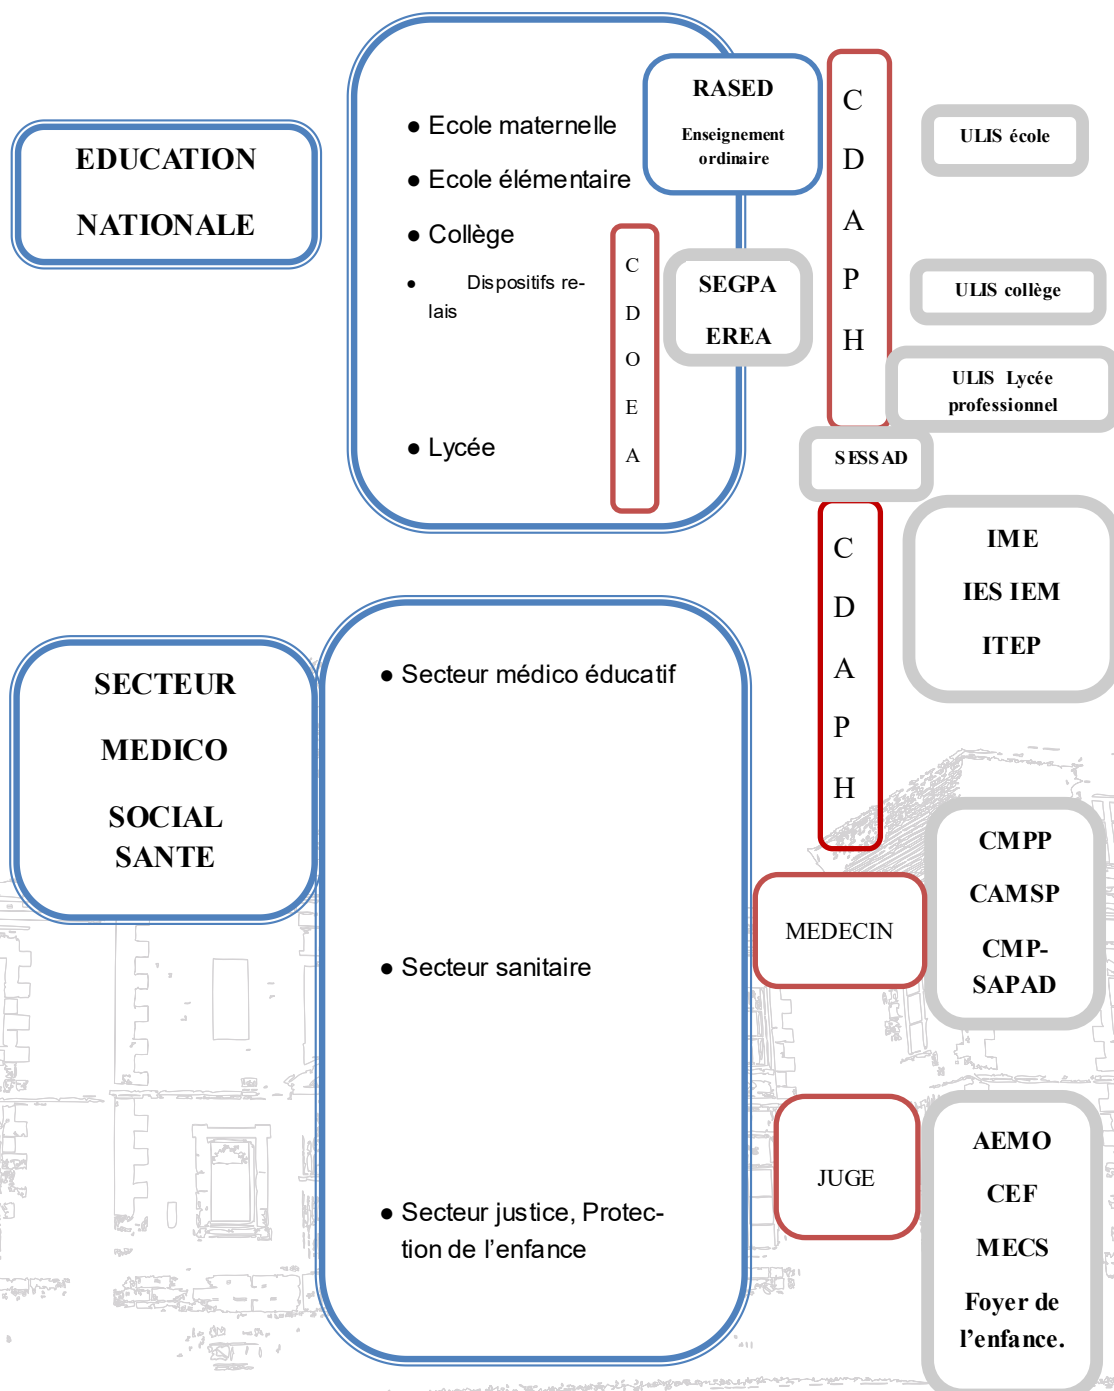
EDUCATION

NATIONALE

• Ecole maternelle

• Ecole élémentaire

• Collège

• Dispositifs relais

• Lycée

C
D
O
E
A

RASED

Enseignement ordinaire

SEGPA

EREA

C
D
A
P
H

ULIS école

ULIS collège

ULIS Lycée professionnel

SESSAD

C
D
A
P
H

IME

IES IEM

ITEP

SECTEUR

MEDICO

SOCIAL SANTE

• Secteur médico éducatif

• Secteur sanitaire

• Secteur justice, Protection de l'enfance

MEDECIN

CMPP

CAMSP

CMP-SAPAD

JUGE

AEMO

CEF

MECS

Foyer de l'enfance.